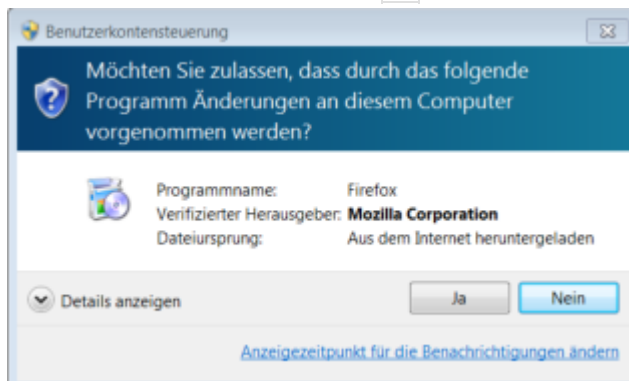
Benutzerkontensteuerung

Möchten Sie zulassen, dass durch das folgende Programm Änderungen an diesem Computer vorgenommen werden?

| | |
|---|---|
| Programmname: | Firefox |
| Verifizierter Herausgeber: | **Mozilla Corporation** |
| Dateiursprung: | Aus dem Internet heruntergeladen |

Details anzeigen

Ja

Nein

Anzeigezeitpunkt für die Benachrichtigungen ändern